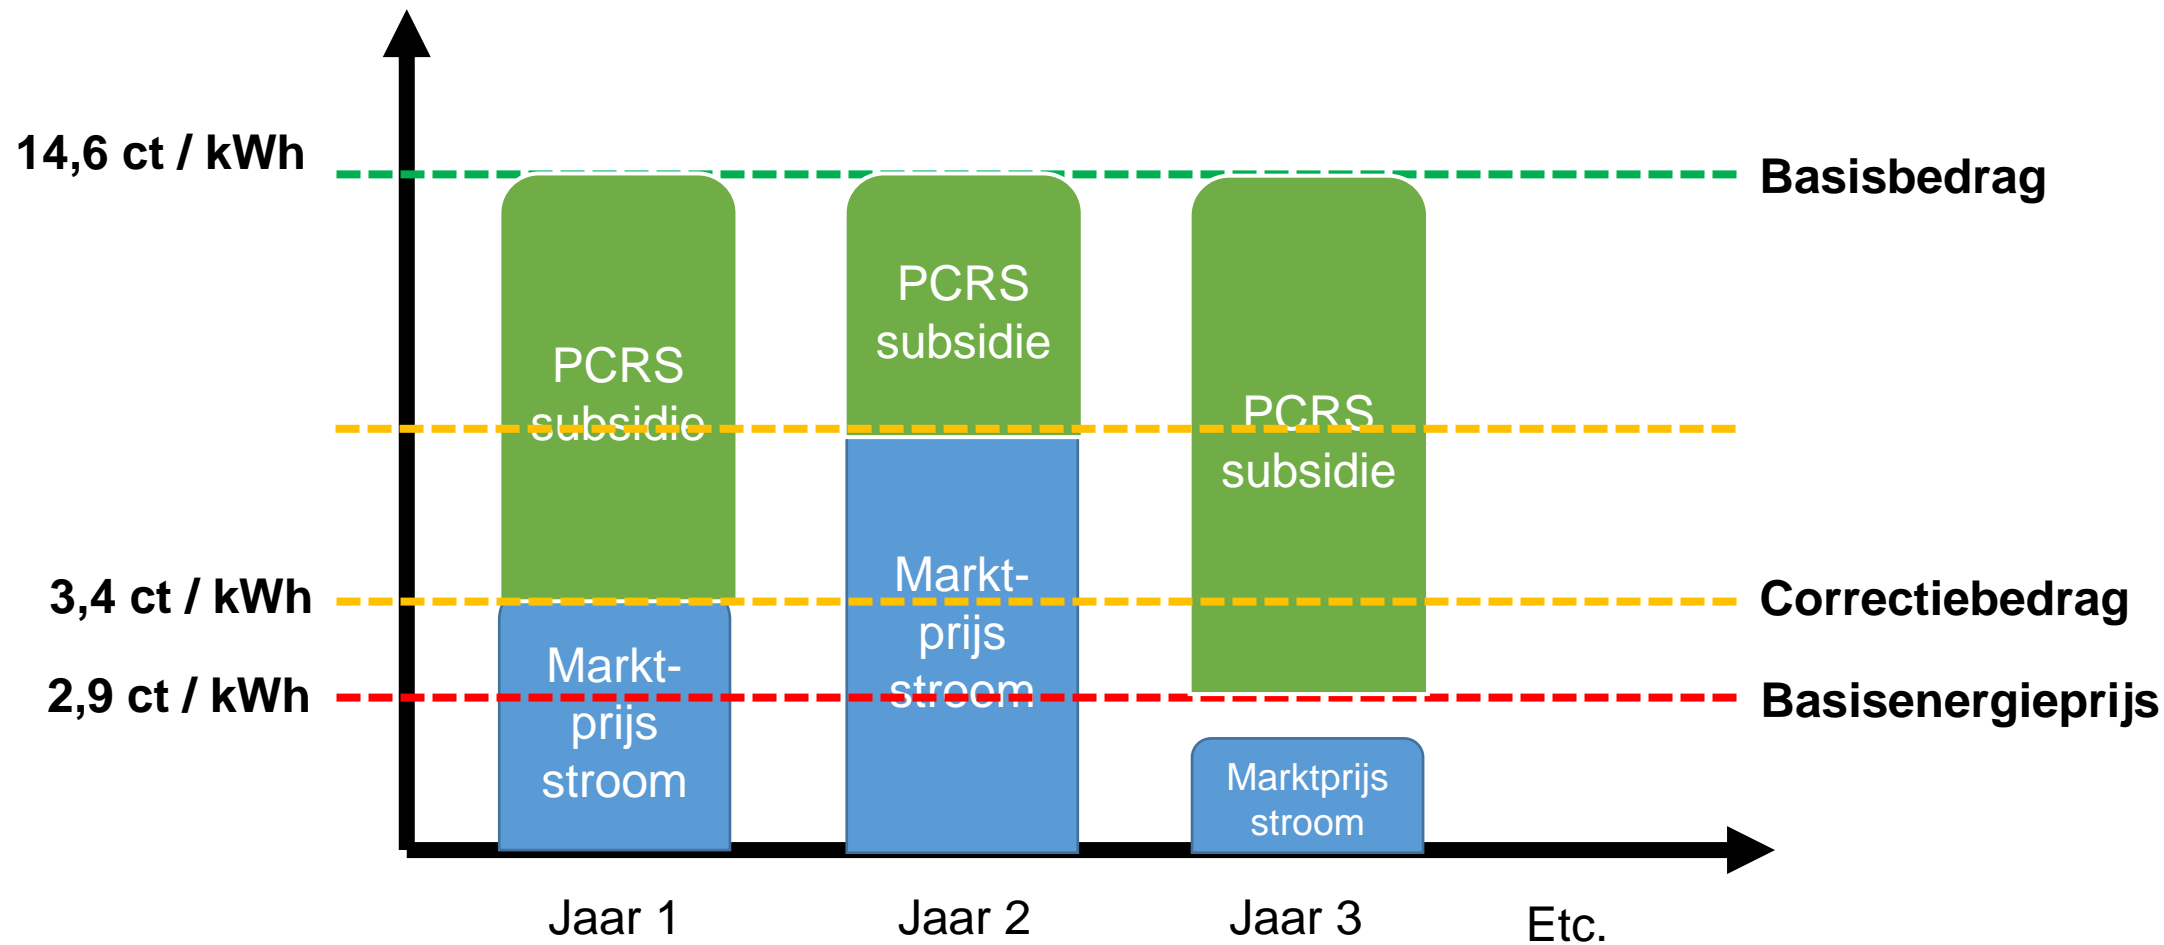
14,6 ct / kWh

Basisbedrag

PCRS subsidie

PCRS subsidie

PCRS subsidie

3,4 ct / kWh

Correctiebedrag

2,9 ct / kWh

Basisenergieprijs

Markt-prijs stroom

Markt-prijs stroom

Marktprijs stroom

Jaar 1

Jaar 2

Jaar 3

Etc.